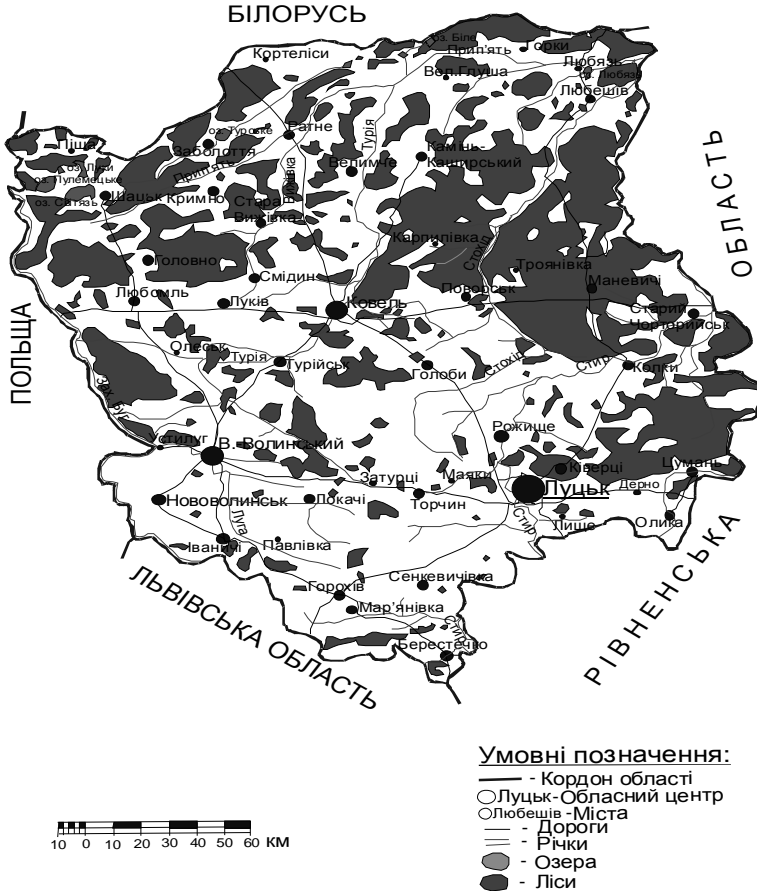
БІЛОРУСЬ

оз. Біле
Прип'ять
Горки
Кортеліси
Любязь
оз. Любязь
Вел.Глуша
Любешів
оз.Турське
Ратне
Піща
Заболоття
Турія
оз. Пулемецьке
Прип'ять
Велимче
Камінь-Каширський
оз. Світязь
Шацьк
Кримно
Стара Вижівка
Вижівка
Карпилівка
Стохід
Головно
Смідин
Троянівка
Маневичі
Любомль
Луків
Ковель
Поворськ
Старий Чорторийськ
Олеськ
Турія
Турійськ
Голоби
Стохід
Стир
Колки
Буг
Рожище
Устилуг
В. Волинський
Затурці
Маяки
Ківерці
Цумань
Луцьк
Дерно
Нововолинськ
Локачі
Торчин
Стир
Лище
Олика
Луга
Іваничі
Павлівка
Сенкевичівка
Горохів
Мар'янівка
Стир
Берестечко

ПОЛЬЩА
ОБЛАСТЬ
РІВНЕНСЬКА
ЛЬВІВСЬКА ОБЛАСТЬ

Умовні позначення:
- Кордон області
Луцьк-Обласний центр
Любешів -Міста
- Дороги
- Річки
- Озера
- Ліси

10 0 10 20 30 40 50 60 КМ